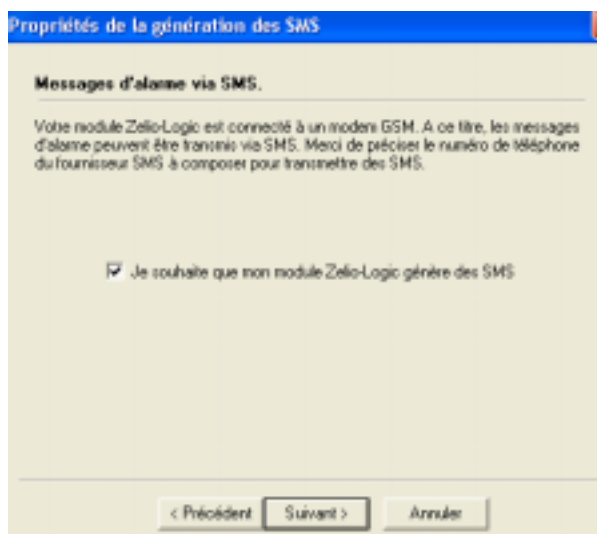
Propriétés de la génération des SMS

Messages d'alarme via SMS.

Votre module Zelio-Logic est connecté à un modem GSM. A ce titre, les messages d'alarme peuvent être transmis via SMS. Merci de préciser le numéro de téléphone du fournisseur SMS à composer pour transmettre des SMS.

Je souhaite que mon module Zelio-Logic génère des SMS

< Précédent
Suivant >
Annuler